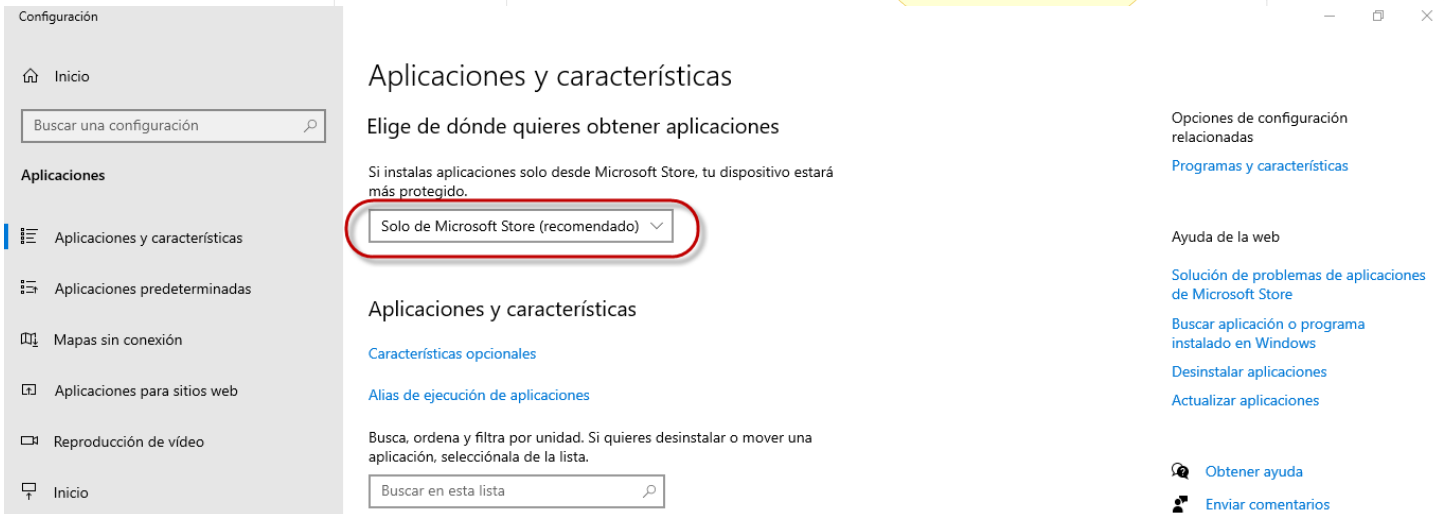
Configuración

Inicio

Buscar una configuración

Aplicaciones

Aplicaciones y características

Aplicaciones predeterminadas

Mapas sin conexión

Aplicaciones para sitios web

Reproducción de vídeo

Inicio

Aplicaciones y características

Elige de dónde quieres obtener aplicaciones

Si instalas aplicaciones solo desde Microsoft Store, tu dispositivo estará más protegido.

Solo de Microsoft Store (recomendado)

Aplicaciones y características

Características opcionales

Alias de ejecución de aplicaciones

Busca, ordena y filtra por unidad. Si quieres desinstalar o mover una aplicación, selecciónala de la lista.

Buscar en esta lista

Opciones de configuración relacionadas

Programas y características

Ayuda de la web

Solución de problemas de aplicaciones de Microsoft Store

Buscar aplicación o programa instalado en Windows

Desinstalar aplicaciones

Actualizar aplicaciones

Obtener ayuda

Enviar comentarios